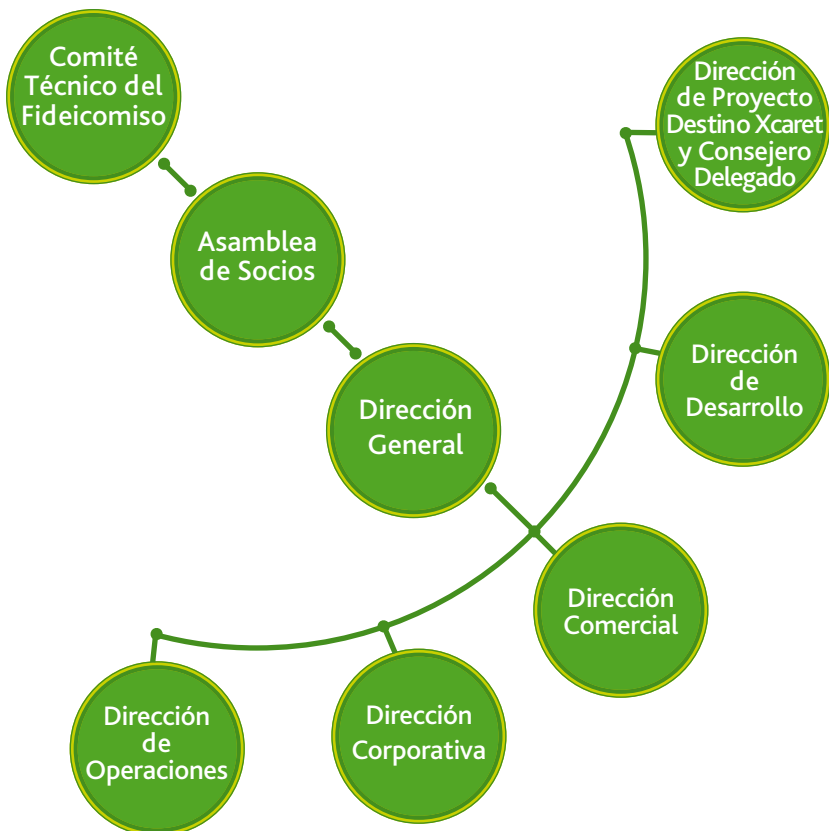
Comité Técnico del Fideicomiso

Asamblea de Socios

Dirección General

Dirección de Proyecto Destino Xcaret y Consejero Delegado

Dirección de Desarrollo

Dirección Comercial

Dirección Corporativa

Dirección de Operaciones